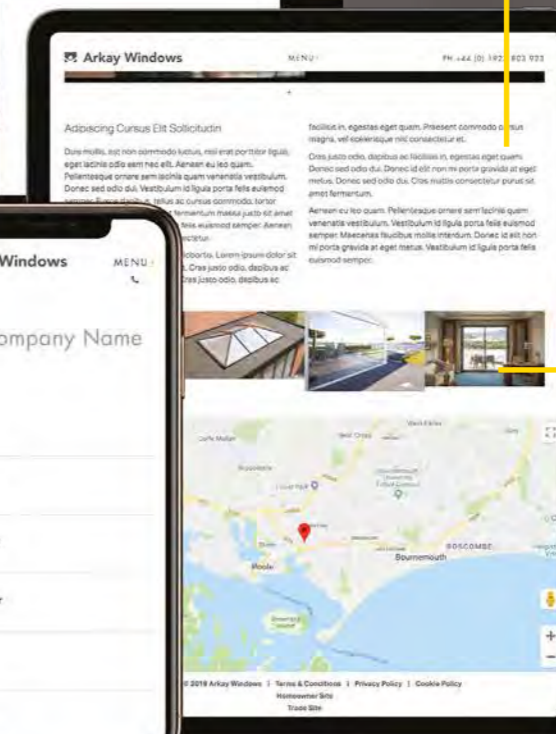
Arkay Windows

MENU

PH +44 (0) 192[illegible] 803 923

Adipiscing Cursus Elit Sollicitudin

Duis mollis, est non commodo luctus, nisi erat porttitor ligula, eget lacinia odio sem nec elit. Aenean eu leo quam. Pellentesque ornare sem lacinia quam venenatis vestibulum. Donec sed odio dui. Vestibulum id ligula porta felis euismod semper. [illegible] fermentum massa justo sit amet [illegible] felis euismod semper. Aenean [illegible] lobortis. Lorem ipsum dolor sit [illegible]. Cras justo odio, dapibus ac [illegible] Cras justo odio, dapibus ac

facilisis in, egestas eget quam. Praesent commodo cursus magna, vel scelerisque nisl consectetur et.

Cras justo odio, dapibus ac facilisis in, egestas eget quam. Donec sed odio dui. Donec id elit non mi porta gravida at eget metus. Donec sed odio dui. Cras mattis consectetur purus sit amet fermentum.

Aenean eu leo quam. Pellentesque ornare sem lacinia quam venenatis vestibulum. Vestibulum id ligula porta felis euismod semper. Maecenas faucibus mollis interdum. Donec id elit non mi porta gravida at eget metus. Vestibulum id ligula porta felis euismod semper.

Poole

BOSCOMBE

Bournemouth

© 2018 Arkay Windows | Terms & Conditions | Privacy Policy | Cookie Policy
Homeowner Site
Trade Site

Windows

MENU

ompany Name